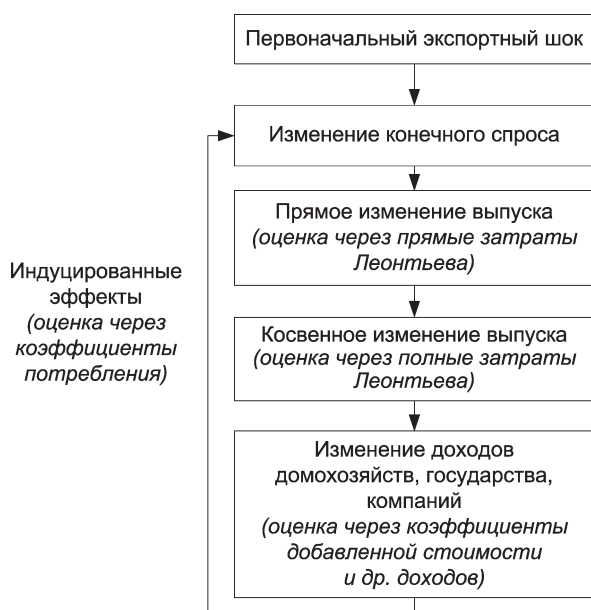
Первоначальный экспортный шок

Изменение конечного спроса

Прямое изменение выпуска
(оценка через прямые затраты Леонтьева)

Индуцированные эффекты
(оценка через коэффициенты потребления)

Косвенное изменение выпуска
(оценка через полные затраты Леонтьева)

Изменение доходов домохозяйств, государства, компаний
(оценка через коэффициенты добавленной стоимости и др. доходов)